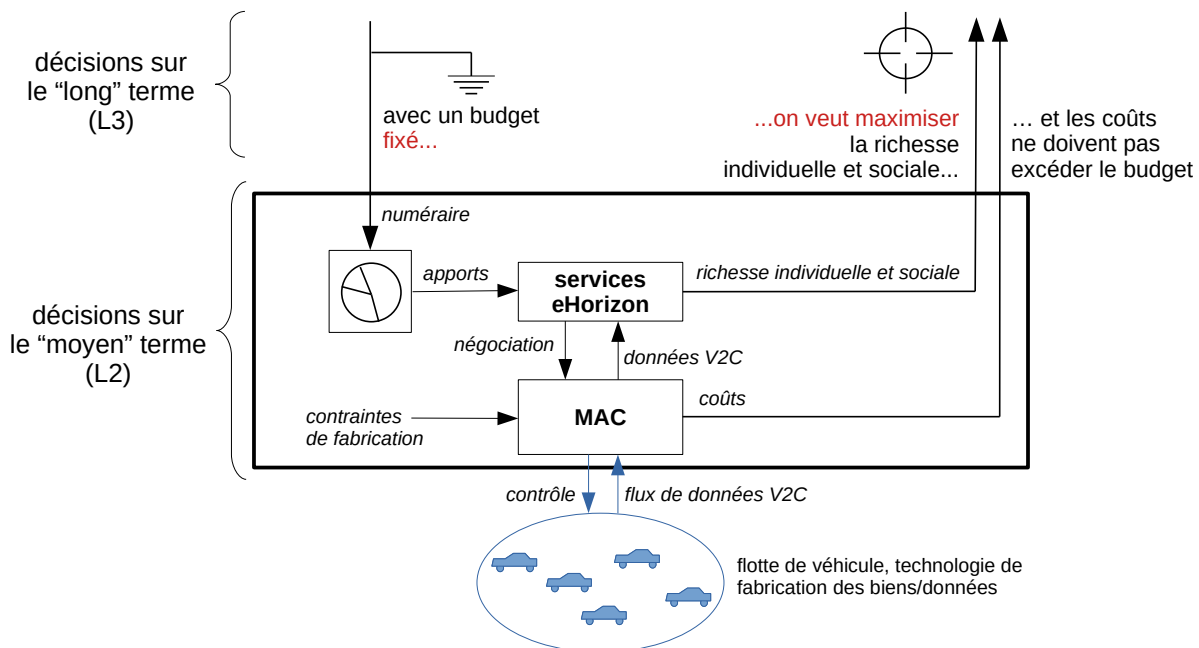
décisions sur le “long” terme (L3)

avec un budget fixé...

...on veut maximiser la richesse individuelle et sociale...

... et les coûts ne doivent pas excéder le budget

décisions sur le “moyen” terme (L2)

numéraire

apports

services eHorizon

richesse individuelle et sociale

négociation

données V2C

MAC

coûts

contraintes de fabrication

contrôle

flux de données V2C

flotte de véhicule, technologie de fabrication des biens/données